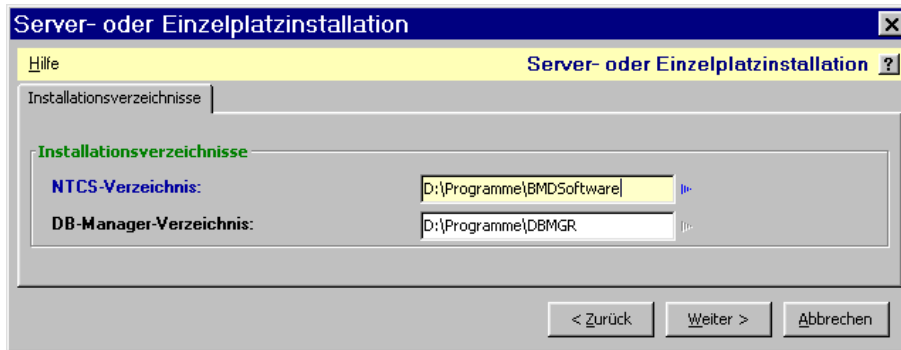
Server- oder Einzelplatzinstallation

Hilfe

Server- oder Einzelplatzinstallation ?

Installationsverzeichnisse

Installationsverzeichnisse

NTCS-Verzeichnis: D:\Programme\BMDSoftware

DB-Manager-Verzeichnis: D:\Programme\DBMGR

< Zurück

Weiter >

Abbrechen